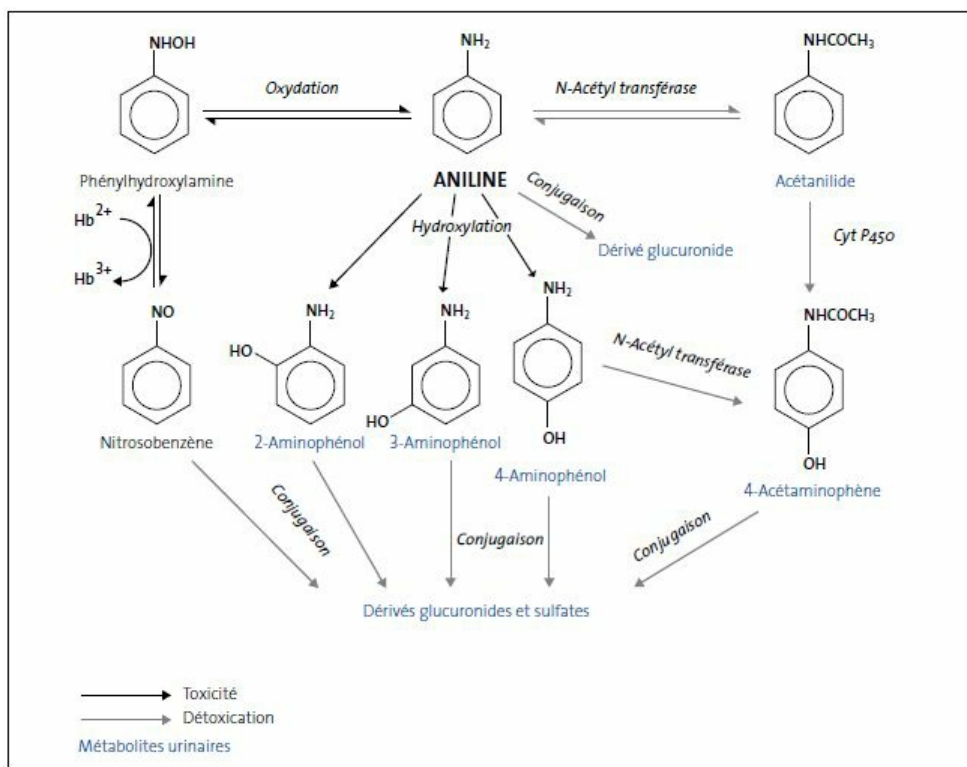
NHOH

Oxydation

$NH_2$

N-Acétyl transférase

$NHCOCH_3$

Phénylhydroxylamine

ANILINE

Conjugaison

Acétanilide

Hydroxylation

Dérivé glucuronide

Cyt P450

$Hb^{2+}$

$Hb^{3+}$

NO

$NH_2$

HO

$NH_2$

$NH_2$

N-Acétyl transférase

$NHCOCH_3$

HO

OH

OH

Nitrosobenzène

2-Aminophénol

3-Aminophénol

4-Aminophénol

4-Acétaminophène

Conjugaison

Conjugaison

Conjugaison

Dérivés glucuronides et sulfates

Toxicité

Détoxication

Métabolites urinaires